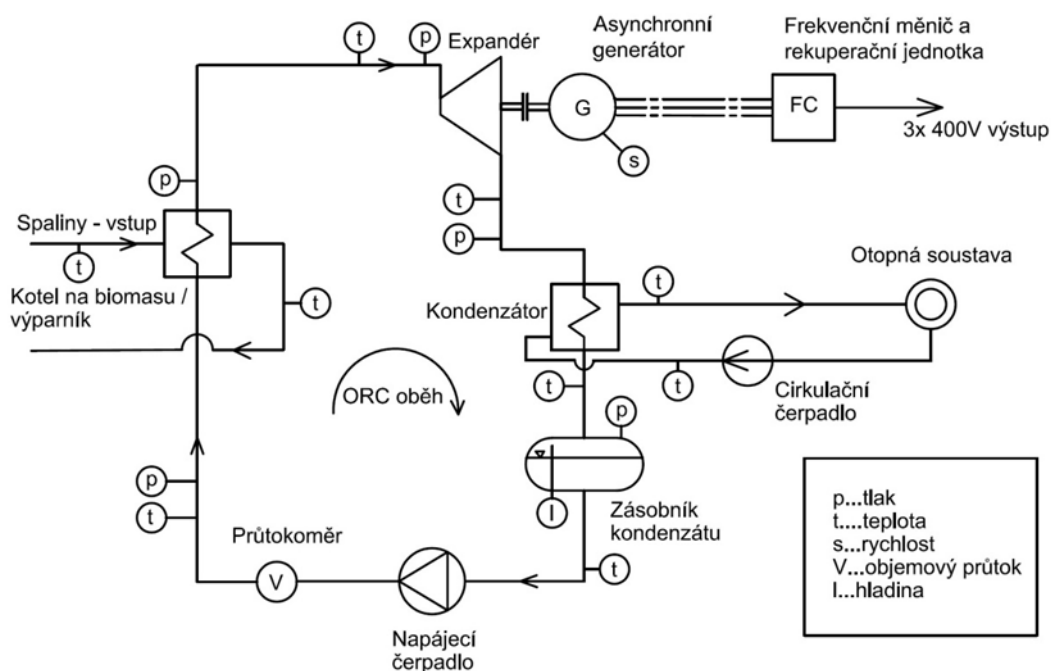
t
p
Expandér

Asynchronní generátor

Frekvenční měnič a rekuperační jednotka

G
FC
s
3x 400V výstup

p
Spaliny - vstup
t
Kotel na biomasu / výparník
t
t
p

Otopná soustava
t
Kondenzátor
t
t
Cirkulační čerpadlo

ORC oběh

p
l
Zásobník kondenzátu

p
t
Průtokoměr
V
t

Napájecí čerpadlo

p...tlak
t....teplota
s...rychlost
V...objemový průtok
l...hladina